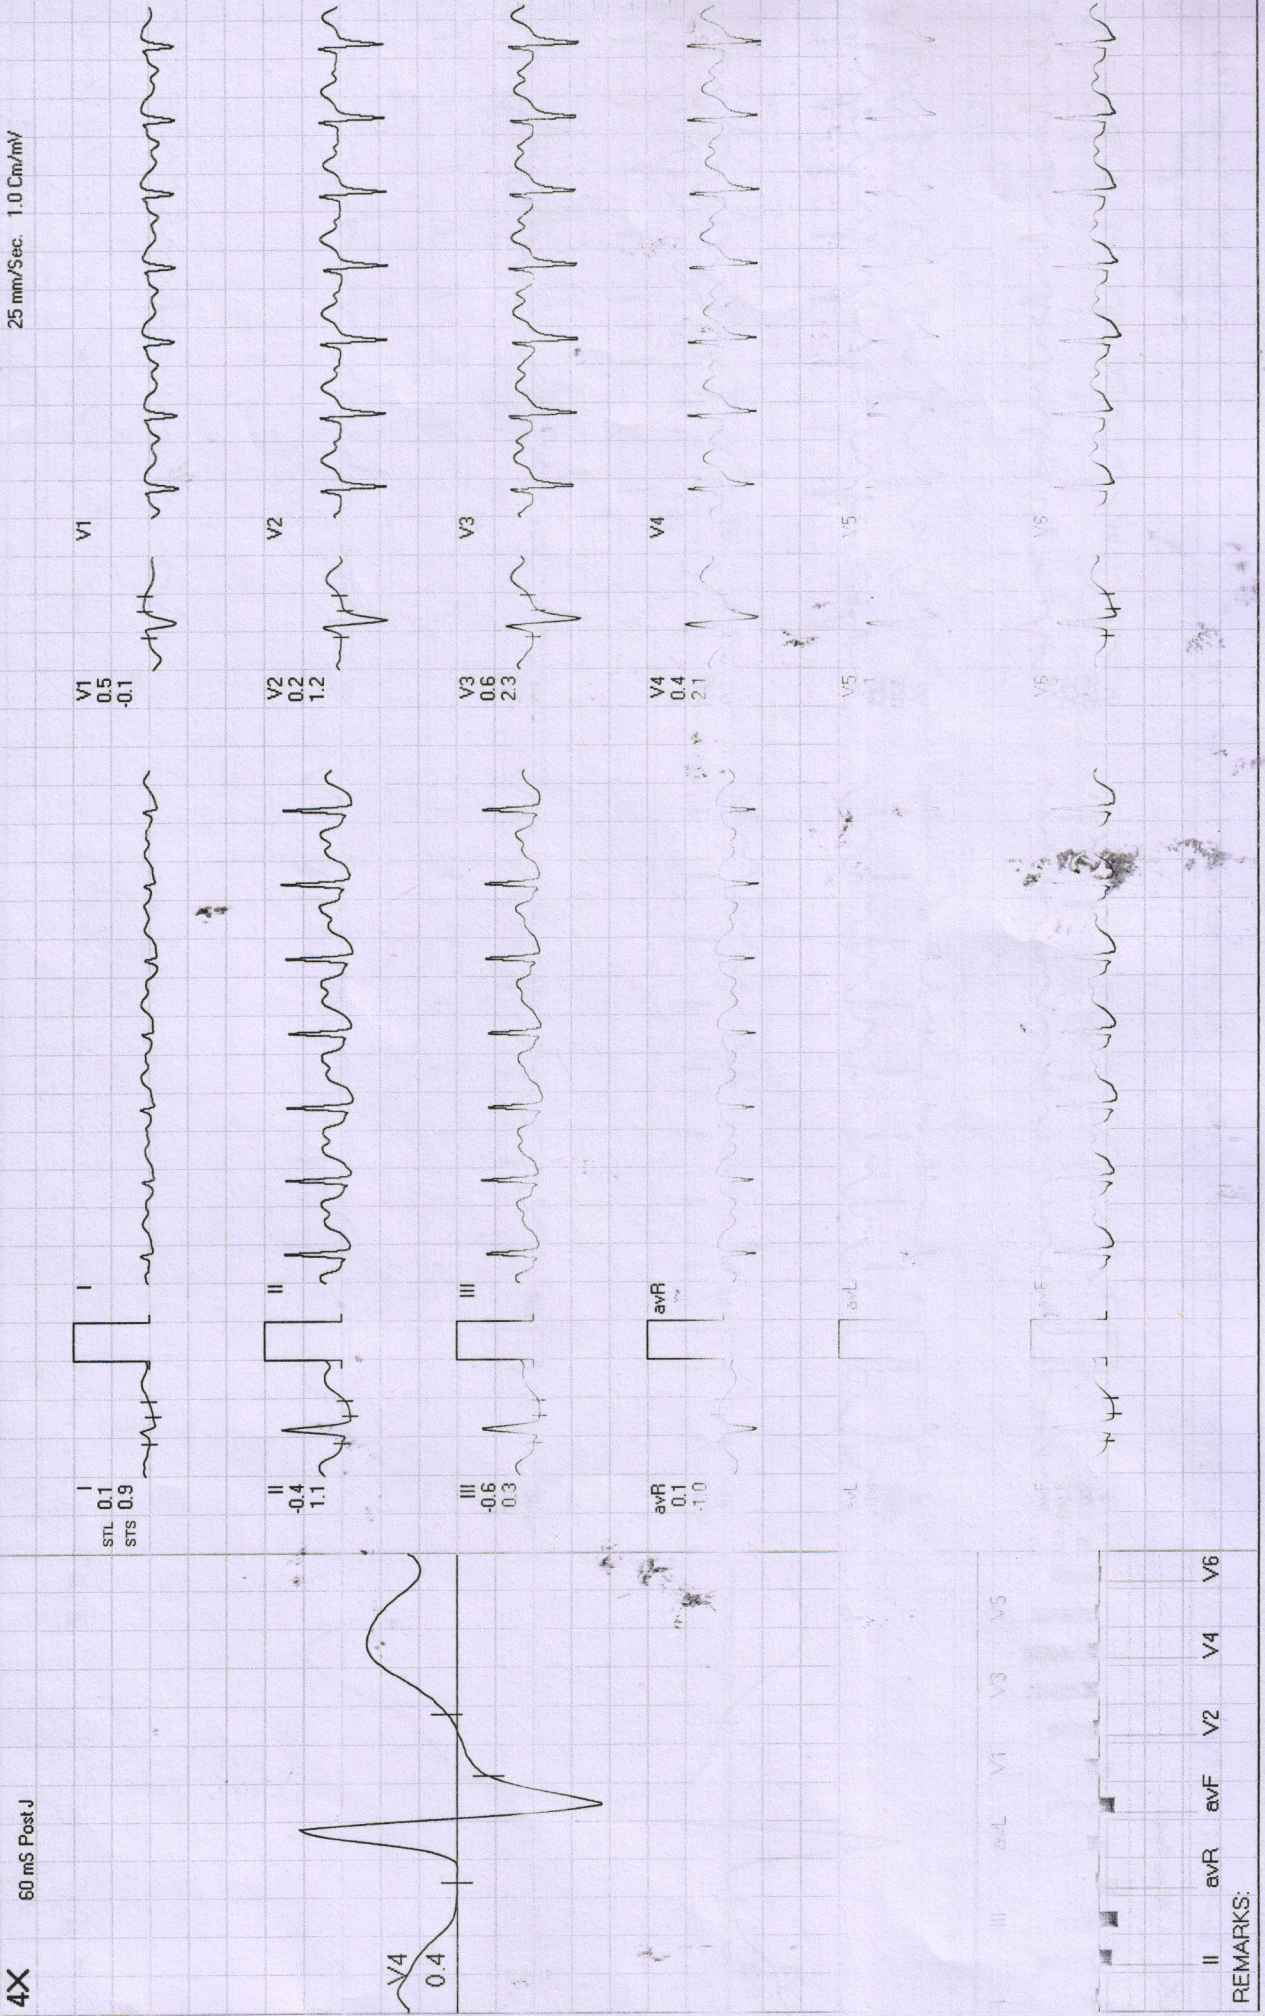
4X

60 mS Post J

25 mm/Sec. 1.0 Cm/mV

V4
0.4

I
STL 0.1
STS 0.9

I

II
-0.4
1.1

II

III
-0.6
0.3

III

avR
0.1
-1.0

avR

avL

avL

avF

avF

V1
0.5
-0.1

V1

V2
0.2
1.2

V2

V3
0.6
2.3

V3

V4
0.4
2.1

V4

V5

V5

V6

V6

II avR avF V2 V4 V6

III avL V1 V3 V5

REMARKS: